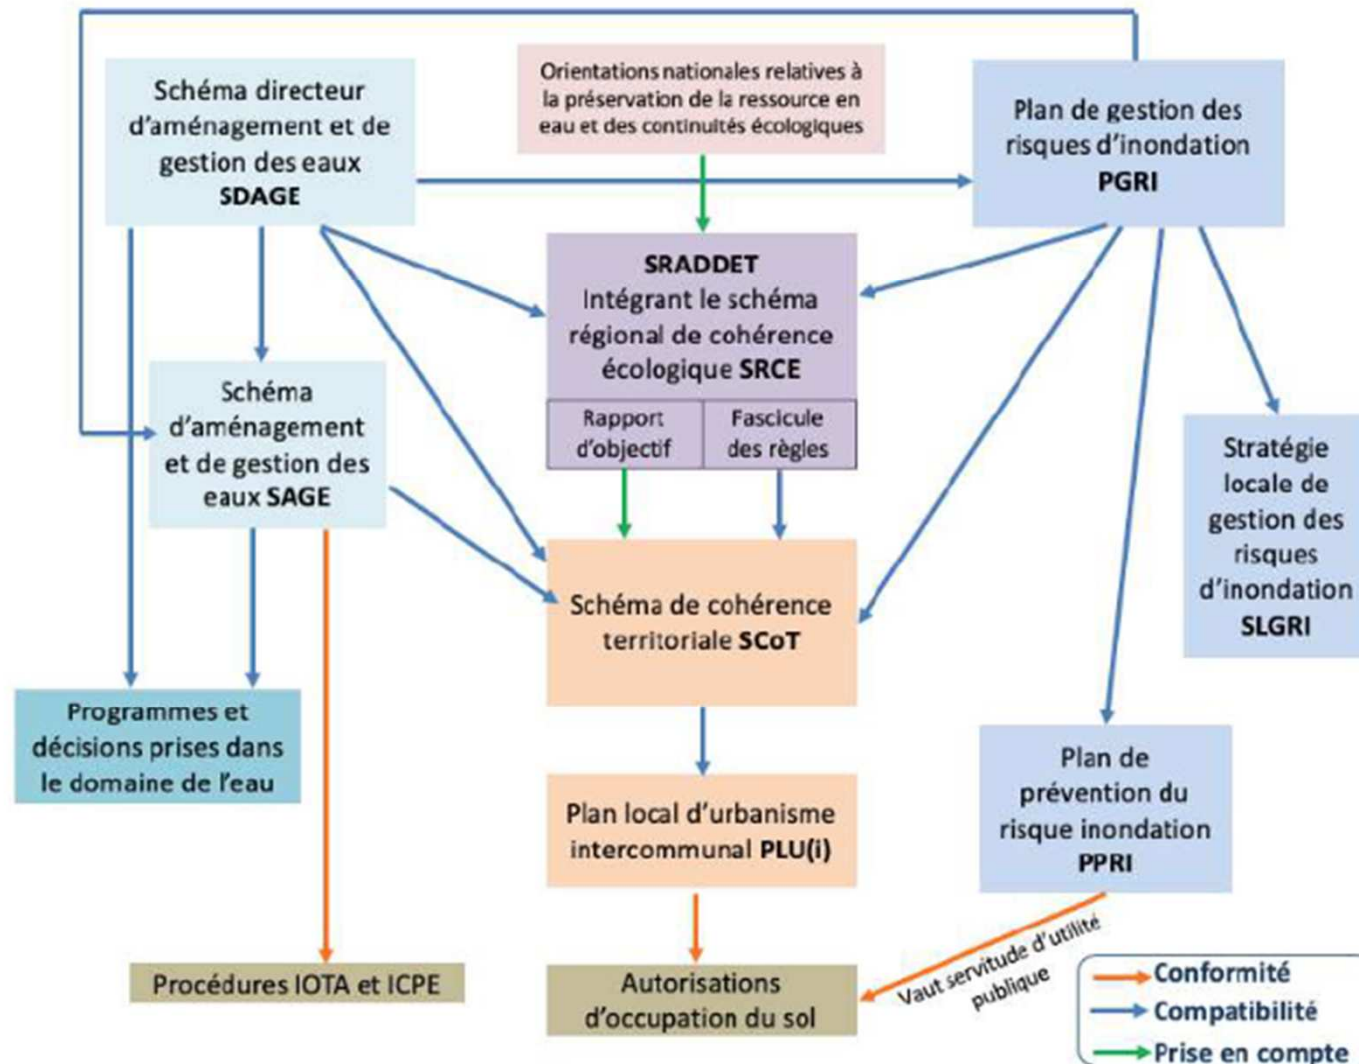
Schéma directeur d'aménagement et de gestion des eaux **SDAGE**

Orientations nationales relatives à la préservation de la ressource en eau et des continuités écologiques

Plan de gestion des risques d'inondation **PGRI**

**SRADDET** Intégrant le schéma régional de cohérence écologique **SRCE**

Rapport d'objectif

Fascicule des règles

Schéma d'aménagement et de gestion des eaux **SAGE**

Stratégie locale de gestion des risques d'inondation **SLGRI**

Schéma de cohérence territoriale **SCoT**

Programmes et décisions prises dans le domaine de l'eau

Plan local d'urbanisme intercommunal **PLU(i)**

Plan de prévention du risque inondation **PPRI**

Vaut servitude d'utilité publique

Procédures IOTA et ICPE

Autorisations d'occupation du sol

Conformité

Compatibilité

Prise en compte